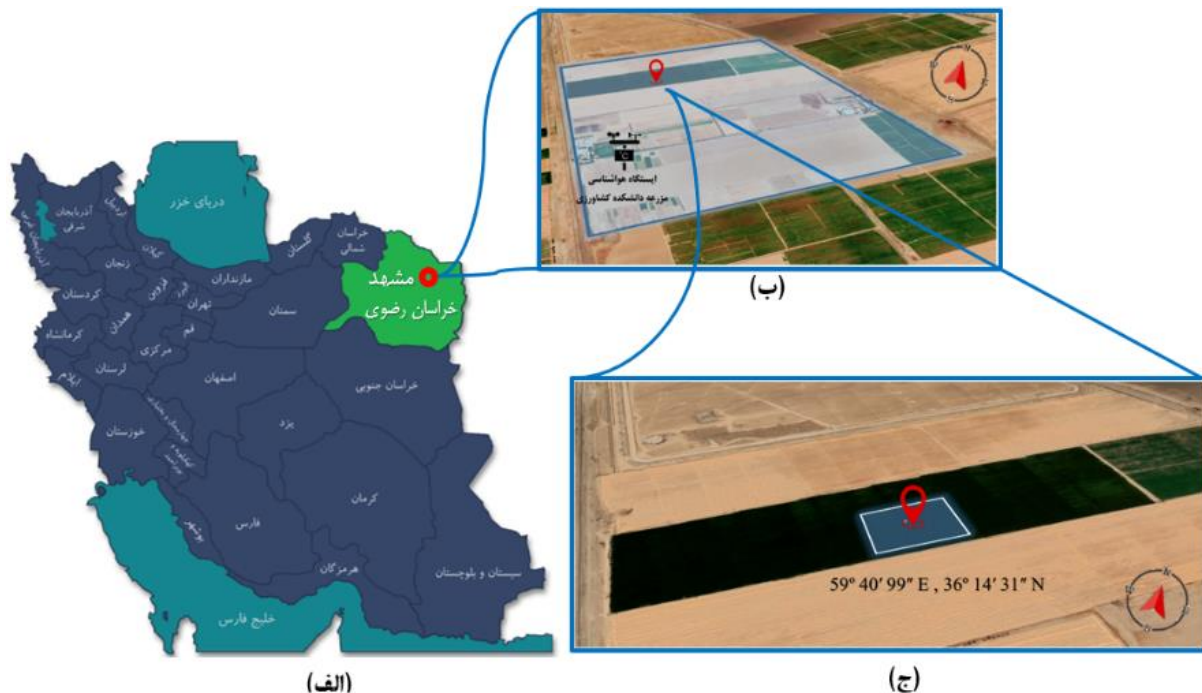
دریای خزر
آذربایجان شرقی
اردبیل
آذربایجان غربی
گیلان
زنجان
کردستان
قزوین
البرز
تهران
مازندران
گلستان
خراسان شمالی
مشهد
خراسان رضوی
سمنان
کرمانشاه
همدان
قم
مرکزی
ایلام
لرستان
اصفهان
خراسان جنوبی
خوزستان
چهارمحال و بختیاری
کهگیلویه و بویراحمد
یزد
بوشهر
فارس
کرمان
هرمزگان
سیستان و بلوچستان
خلیج فارس
(الف)

ایستگاه هواشناسی
مزرعه دانشکده کشاورزی
(ب)

59° 40′ 99″ E , 36° 14′ 31″ N
(ج)